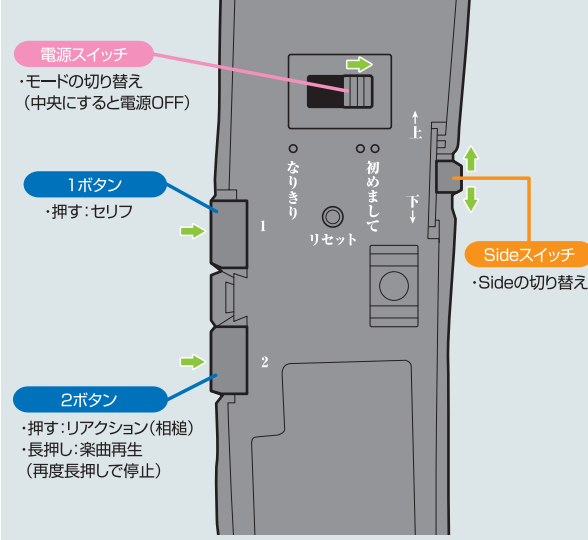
電源スイッチ
・モードの切り替え
(中央にすると電源OFF)

1ボタン
・押す:セリフ

2ボタン
・押す:リアクション(相槌)
・長押し:楽曲再生
(再度長押しで停止)

なりきり
初めまして
リセット
↑上
下↓
1
2

Sideスイッチ
・Sideの切り替え